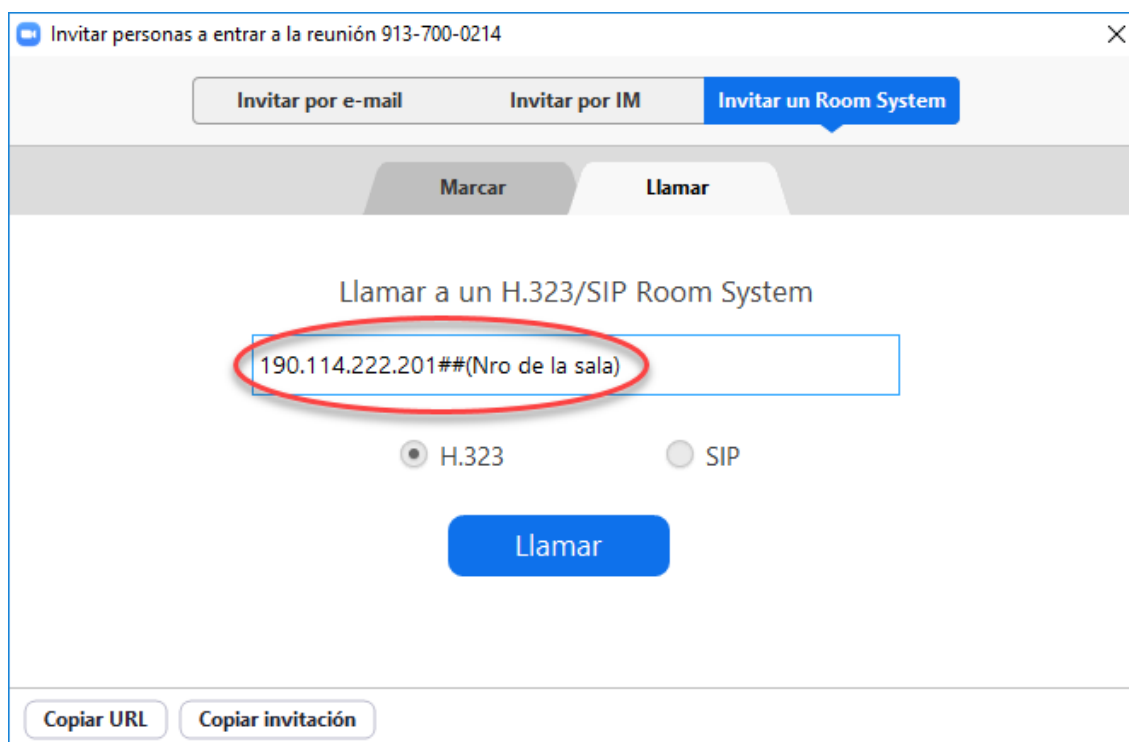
Invitar personas a entrar a la reunión 913-700-0214

Invitar por e-mail
Invitar por IM
Invitar un Room System

Marcar
Llamar

Llamar a un H.323/SIP Room System

190.114.222.201##(Nro de la sala)

H.323
SIP

Llamar

Copiar URL
Copiar invitación